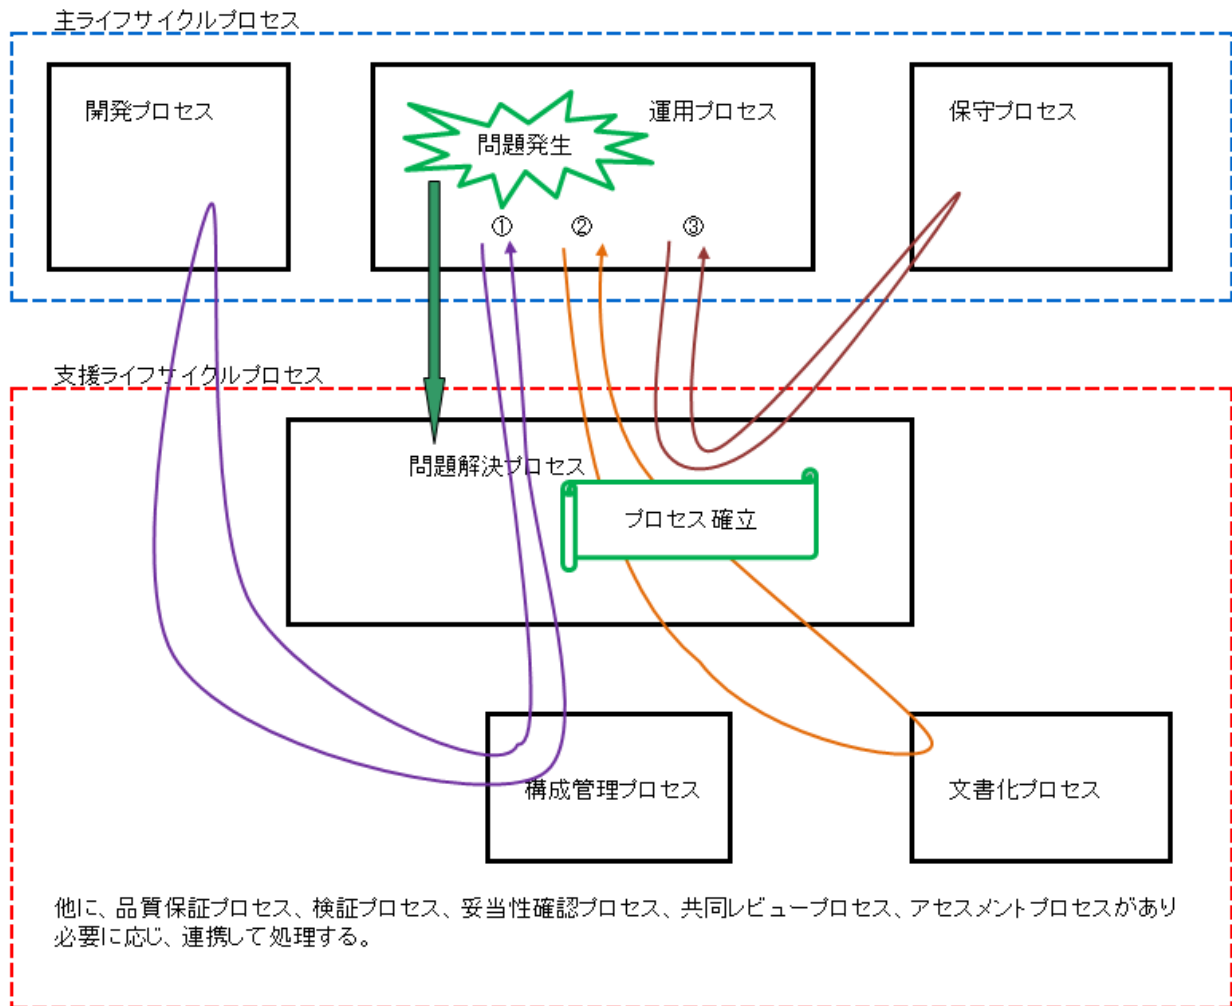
主ライフサイクルプロセス

開発プロセス

問題発生

運用プロセス

保守プロセス

①

②

③

支援ライフサイクルプロセス

問題解決プロセス

プロセス確立

構成管理プロセス

文書化プロセス

他に、品質保証プロセス、検証プロセス、妥当性確認プロセス、共同レビュープロセス、アセスメントプロセスがあり必要に応じ、連携して処理する。